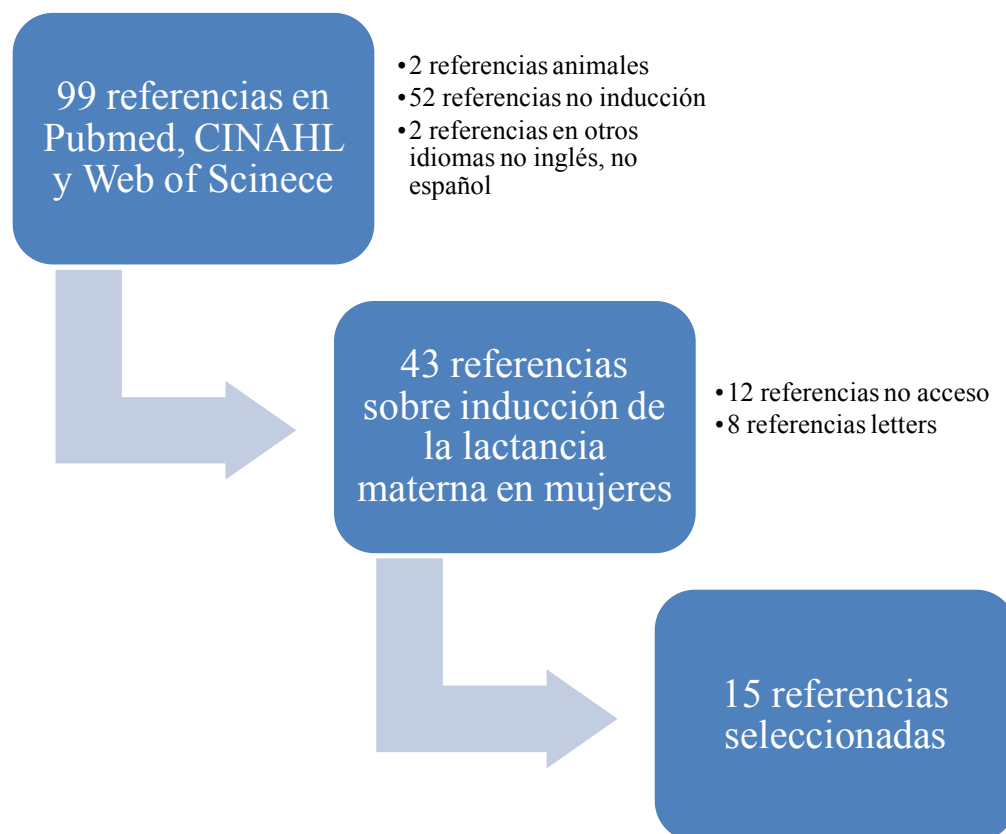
99 referencias en Pubmed, CINAHL y Web of Scinece

•2 referencias animales
•52 referencias no inducción
•2 referencias en otros idiomas no inglés, no español

43 referencias sobre inducción de la lactancia materna en mujeres

•12 referencias no acceso
•8 referencias letters

15 referencias seleccionadas